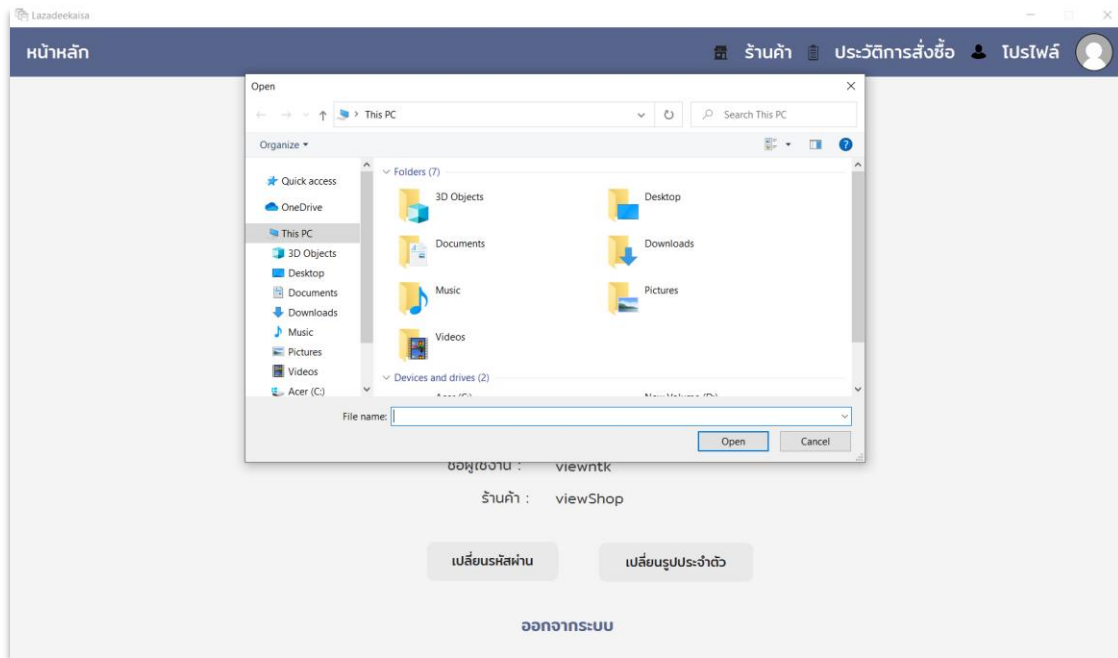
Lazadeekaisa

หน้าหลัก

ร้านค้า ประวัติการสั่งซื้อ โปรไฟล์

Open

This PC

Search This PC

Organize ▾

Quick access
OneDrive
This PC
3D Objects
Desktop
Documents
Downloads
Music
Pictures
Videos
Acer (C:)

Folders (7)

3D Objects
Desktop
Documents
Downloads
Music
Pictures
Videos

Devices and drives (2)

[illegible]

File name:

Open
Cancel

ชื่อผู้ใช้งาน : viewntk

ร้านค้า : viewShop

เปลี่ยนรหัสผ่าน

เปลี่ยนรูปประจำตัว

ออกจากระบบ